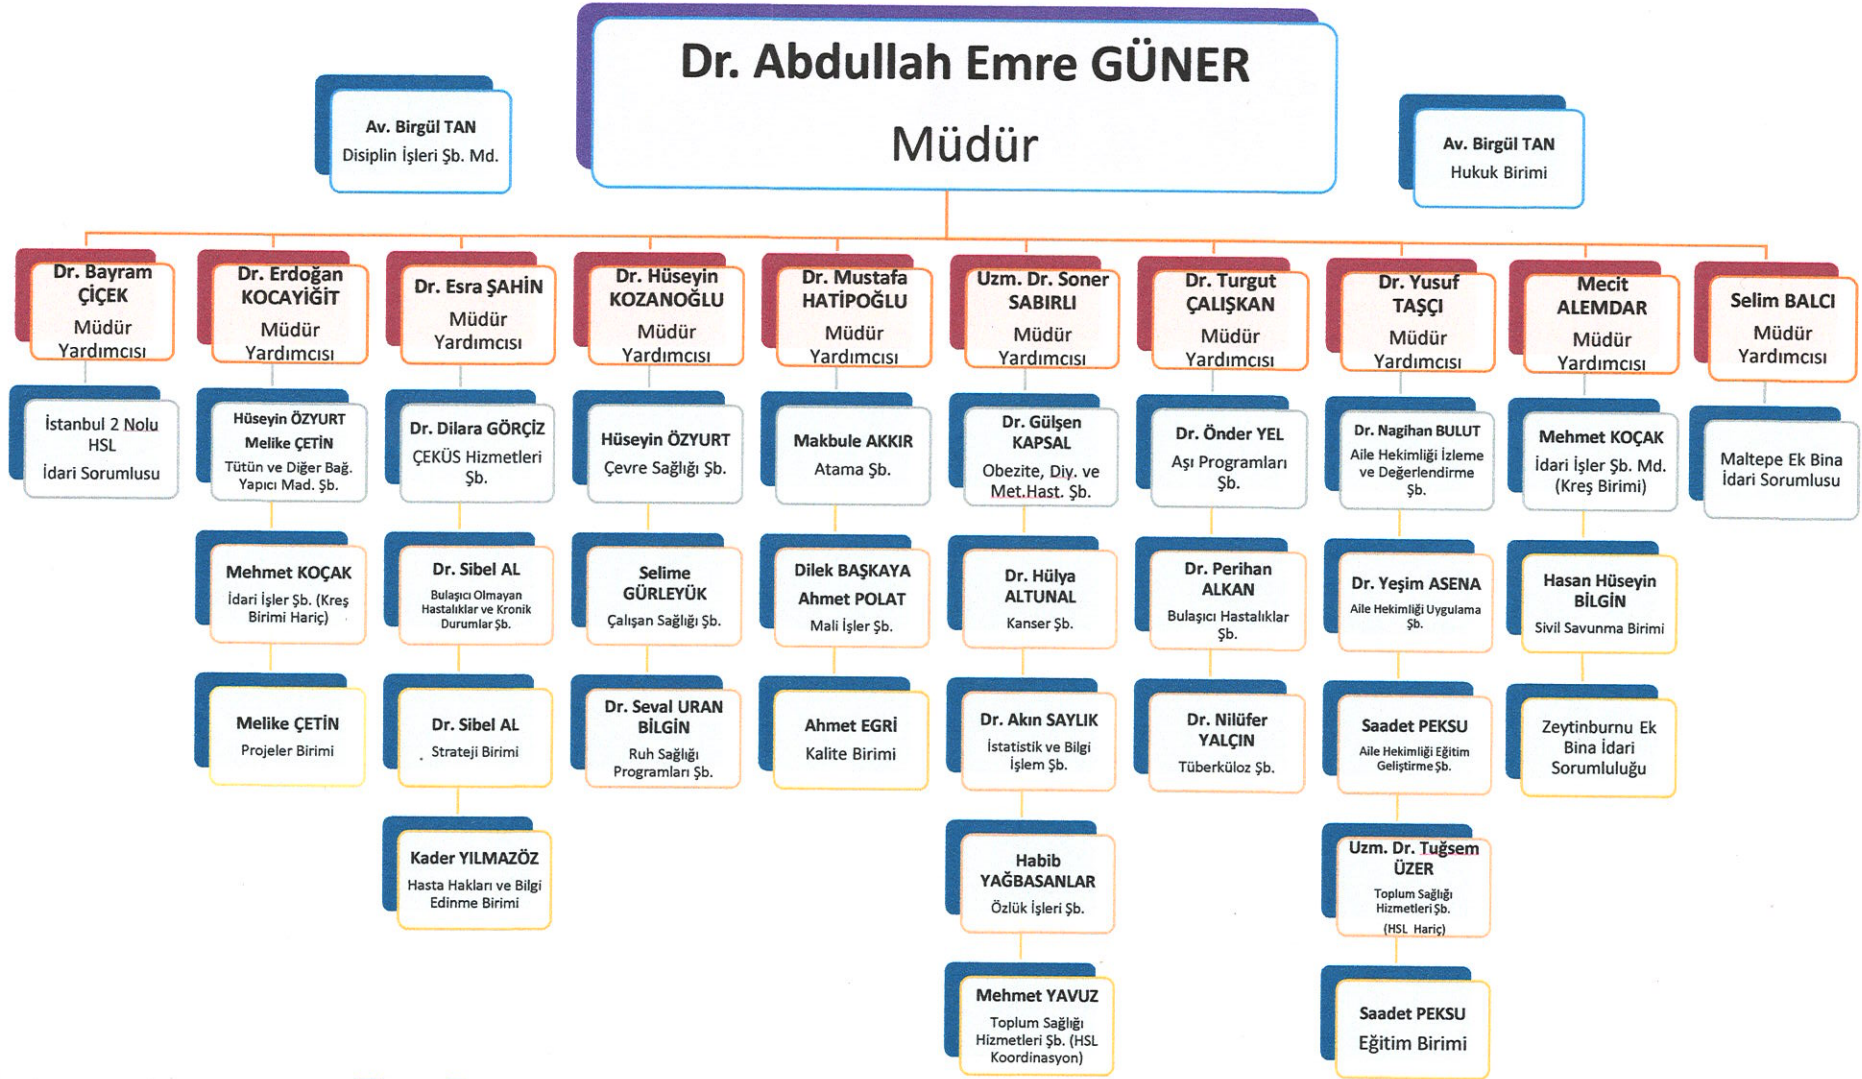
Dr. Abdullah Emre GÜNER
Müdür

Av. Birgül TAN
Disiplin İşleri Şb. Md.

Av. Birgül TAN
Hukuk Birimi

Dr. Bayram ÇİÇEK
Müdür Yardımcısı

İstanbul 2 Nolu HSL
İdari Sorumlusu

Dr. Erdoğan KOCAYİĞİT
Müdür Yardımcısı

Hüseyin ÖZYURT
Melike ÇETİN
Tütün ve Diğer Bağ. Yapıcı Mad. Şb.

Mehmet KOÇAK
İdari İşler Şb. (Kreş Birimi Hariç)

Melike ÇETİN
Projeler Birimi

Dr. Esra ŞAHİN
Müdür Yardımcısı

Dr. Dilara GÖRÇİZ
ÇEKÜS Hizmetleri Şb.

Dr. Sibel AL
Bulaşıcı Olmayan Hastalıklar ve Kronik Durumlar Şb.

Dr. Sibel AL
Strateji Birimi

Kader YILMAZÖZ
Hasta Hakları ve Bilgi Edinme Birimi

Dr. Hüseyin KOZANOĞLU
Müdür Yardımcısı

Hüseyin ÖZYURT
Çevre Sağlığı Şb.

Selime GÜRLEYÜK
Çalışan Sağlığı Şb.

Dr. Seval URAN BİLGİN
Ruh Sağlığı Programları Şb.

Dr. Mustafa HATİPOĞLU
Müdür Yardımcısı

Makbule AKKIR
Atama Şb.

Dilek BAŞKAYA
Ahmet POLAT
Mali İşler Şb.

Ahmet EGRİ
Kalite Birimi

Uzm. Dr. Soner SABIRLI
Müdür Yardımcısı

Dr. Gülşen KAPSAL
Obezite, Diy. ve Met.Hast. Şb.

Dr. Hülya ALTUNAL
Kanser Şb.

Dr. Akın SAYLIK
İstatistik ve Bilgi İşlem Şb.

Habib YAĞBASANLAR
Özlük İşleri Şb.

Mehmet YAVUZ
Toplum Sağlığı Hizmetleri Şb. (HSL Koordinasyon)

Dr. Turgut ÇALIŞKAN
Müdür Yardımcısı

Dr. Önder YEL
Aşı Programları Şb.

Dr. Perihan ALKAN
Bulaşıcı Hastalıklar Şb.

Dr. Nilüfer YALÇIN
Tüberküloz Şb.

Dr. Yusuf TAŞÇI
Müdür Yardımcısı

Dr. Nagihan BULUT
Aile Hekimliği İzleme ve Değerlendirme Şb.

Dr. Yeşim ASENA
Aile Hekimliği Uygulama Şb.

Saadet PEKSU
Aile Hekimliği Eğitim Geliştirme Şb.

Uzm. Dr. Tuğsem ÜZER
Toplum Sağlığı Hizmetleri Şb. (HSL Hariç)

Saadet PEKSU
Eğitim Birimi

Mecit ALEMDAR
Müdür Yardımcısı

Mehmet KOÇAK
İdari İşler Şb. Md. (Kreş Birimi)

Hasan Hüseyin BİLGİN
Sivil Savunma Birimi

Zeytinburnu Ek Bina İdari Sorumluluğu

Selim BALCI
Müdür Yardımcısı

Maltepe Ek Bina İdari Sorumlusu